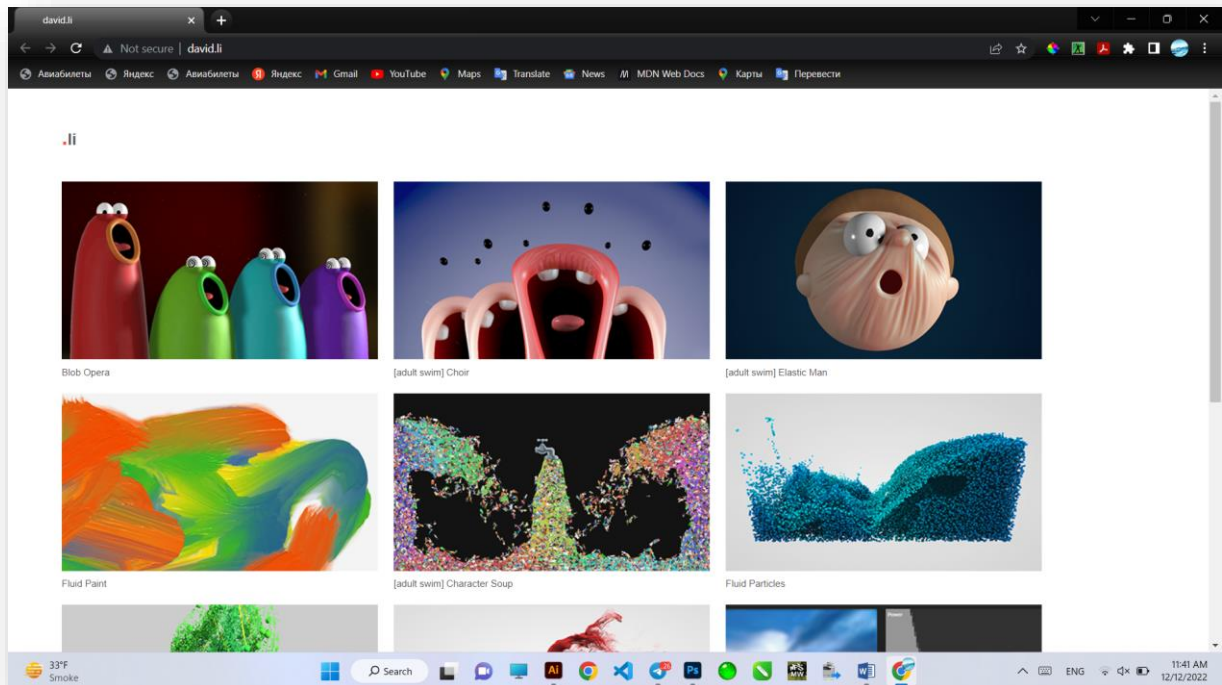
david.li

Not secure | david.li

Авиабилеты Яндекс Авиабилеты Яндекс Gmail YouTube Maps Translate News MDN Web Docs Карты Перевести

.li

Blob Opera

[adult swim] Choir

[adult swim] Elastic Man

Fluid Paint

[adult swim] Character Soup

Fluid Particles

33°F
Smoke

Search

ENG

11:41 AM
12/12/2022